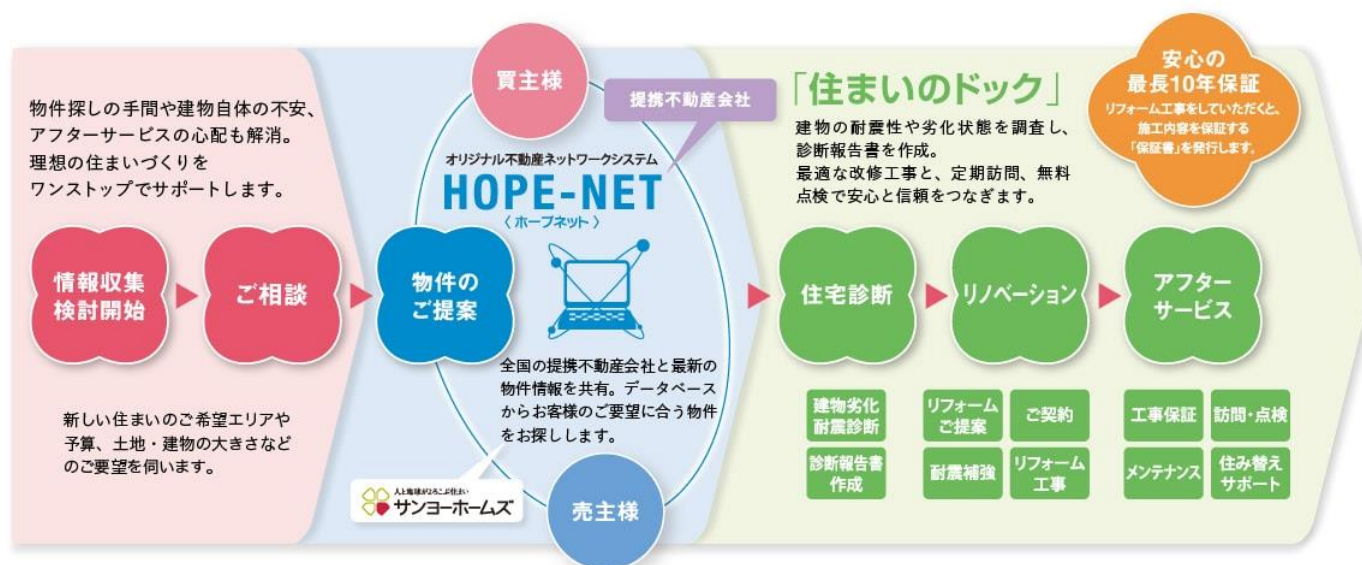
物件探しの手間や建物自体の不安、アフターサービスの心配も解消。理想の住まいづくりをワンストップでサポートします。

情報収集検討開始

ご相談

新しい住まいのご希望エリアや予算、土地・建物の大きさなどのご要望を伺います。

買主様

提携不動産会社

オリジナル不動産ネットワークシステム
HOPE-NET
〈ホープネット〉

物件のご提案

全国の提携不動産会社と最新の物件情報を共有。データベースからお客様のご要望に合う物件をお探しします。

人と地球がよろこぶ住まい
サンヨーホームズ

売主様

「住まいのドック」
建物の耐震性や劣化状態を調査し、診断報告書を作成。最適な改修工事と、定期訪問、無料点検で安心と信頼をつなぎます。

安心の最長10年保証
リフォーム工事をしていただくと、施工内容を保証する「保証書」を発行します。

住宅診断

建物劣化耐震診断

診断報告書作成

リノベーション

リフォームご提案

ご契約

耐震補強

リフォーム工事

アフターサービス

工事保証

訪問・点検

メンテナンス

住み替えサポート